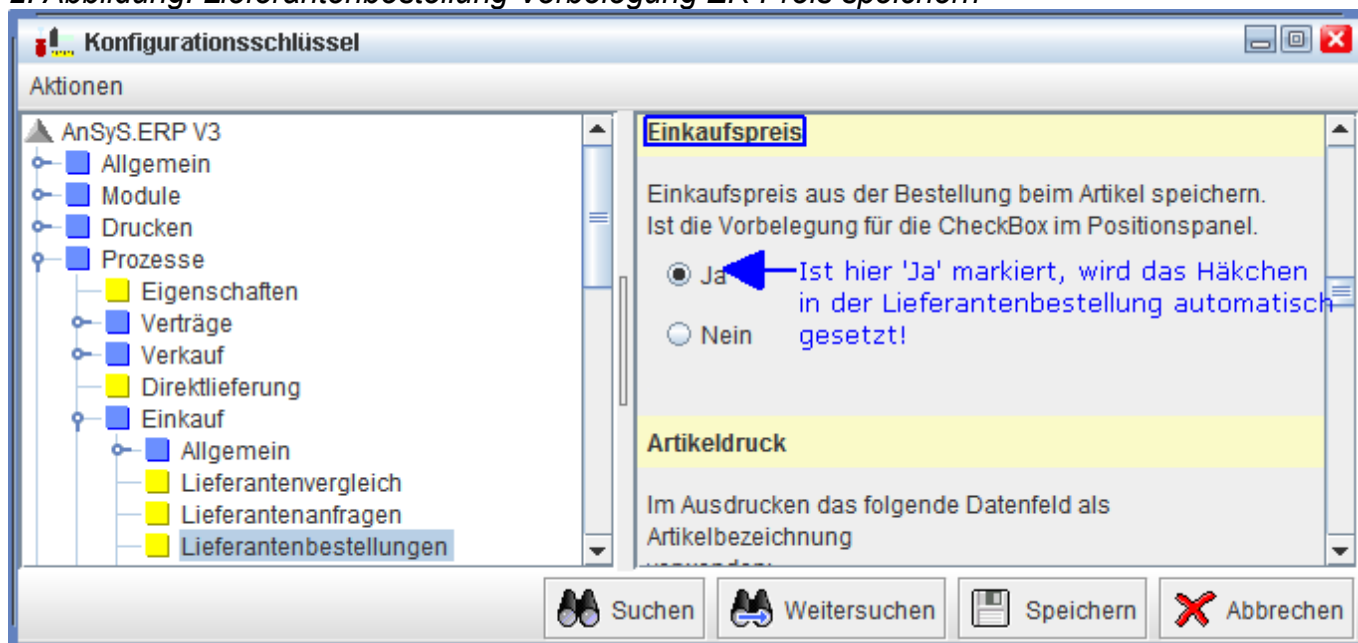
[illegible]

Konfigurationsschlüssel

Aktionen

AnSyS.ERP V3
Allgemein
Module
Drucken
Prozesse
Eigenschaften
Verträge
Verkauf
Direktlieferung
Einkauf
Allgemein
Lieferantenvergleich
Lieferantenanfragen
Lieferantenbestellungen

Einkaufspreis

Einkaufspreis aus der Bestellung beim Artikel speichern. Ist die Vorbelegung für die CheckBox im Positionspanel.

Ja
Nein

Ist hier 'Ja' markiert, wird das Häkchen in der Lieferantenbestellung automatisch gesetzt!

Artikeldruck

Im Ausdrucken das folgende Datenfeld als Artikelbezeichnung
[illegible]

Suchen
Weitersuchen
Speichern
Abbrechen